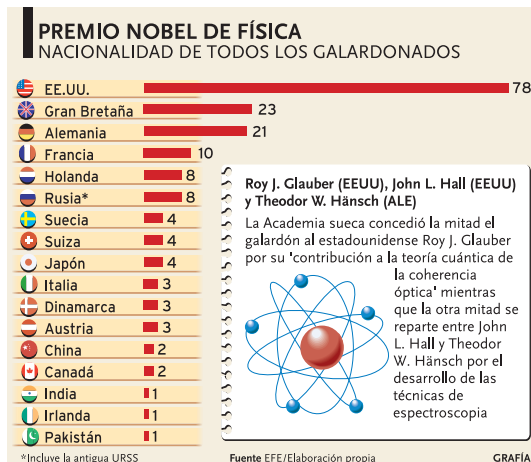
PREMIO NOBEL DE FÍSICA
NACIONALIDAD DE TODOS LOS GALARDONADOS

| País | Galardonados |
|---|---|
| EE.UU. | 78 |
| Gran Bretaña | 23 |
| Alemania | 21 |
| Francia | 10 |
| Holanda | 8 |
| Rusia* | 8 |
| Suecia | 4 |
| Suiza | 4 |
| Japón | 4 |
| Italia | 3 |
| Dinamarca | 3 |
| Austria | 3 |
| China | 2 |
| Canadá | 2 |
| India | 1 |
| Irlanda | 1 |
| Pakistán | 1 |

Roy J. Glauber (EEUU), John L. Hall (EEUU) y Theodor W. Hänsch (ALE)

La Academia sueca concedió la mitad el galardón al estadounidense Roy J. Glauber por su 'contribución a la teoría cuántica de la coherencia óptica' mientras que la otra mitad se reparte entre John L. Hall y Theodor W. Hänsch por el desarrollo de las técnicas de espectroscopia

*Incluye la antigua URSS

Fuente EFE/Elaboración propia

GRAFÍA